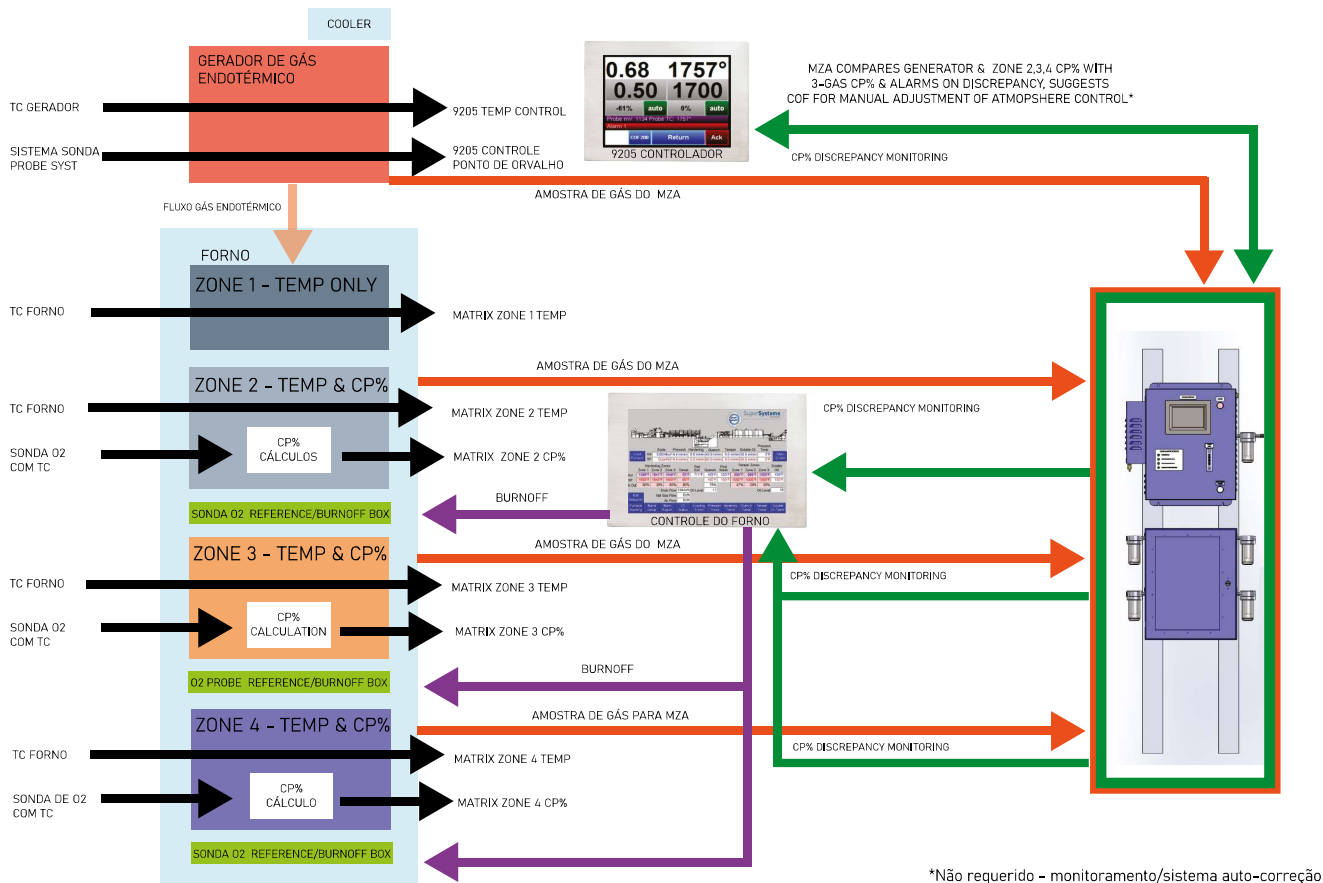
COOLER

GERADOR DE GÁS ENDOTÉRMICO

TC GERADOR

9205 TEMP CONTROL

SISTEMA SONDA PROBE SYST

9205 CONTROLE PONTO DE ORVALHO

0.68 1757°
0.50 1700
-61% auto 0% auto
Return Ack

9205 CONTROLADOR

MZA COMPARES GENERATOR & ZONE 2,3,4 CP% WITH 3-GAS CP% & ALARMS ON DISCREPANCY, SUGGESTS COF FOR MANUAL ADJUSTMENT OF ATMOPSHERE CONTROL*

CP% DISCREPANCY MONITORING

AMOSTRA DE GÁS DO MZA

FLUXO GÁS ENDOTÉRMICO

FORNO

ZONE 1 - TEMP ONLY

TC FORNO

MATRIX ZONE 1 TEMP

ZONE 2 - TEMP & CP%

AMOSTRA DE GÁS DO MZA

TC FORNO

MATRIX ZONE 2 TEMP

CP% DISCREPANCY MONITORING

SONDA O2 COM TC

CP% CÁLCULOS

MATRIX ZONE 2 CP%

BURNOFF

SONDA O2 REFERENCE/BURNOFF BOX

CONTROLE DO FORNO

ZONE 3 - TEMP & CP%

AMOSTRA DE GÁS DO MZA

TC FORNO

MATRIX ZONE 3 TEMP

CP% DISCREPANCY MONITORING

SONDA O2 COM TC

CP% CALCULATION

MATRIX ZONE 3 CP%

BURNOFF

O2 PROBE REFERENCE/BURNOFF BOX

ZONE 4 - TEMP & CP%

AMOSTRA DE GÁS PARA MZA

TC FORNO

MATRIX ZONE 4 TEMP

CP% DISCREPANCY MONITORING

SONDA DE O2 COM TC

CP% CÁLCULO

MATRIX ZONE 4 CP%

SONDA O2 REFERENCE/BURNOFF BOX

*Não requerido - monitoramento/sistema auto-correção